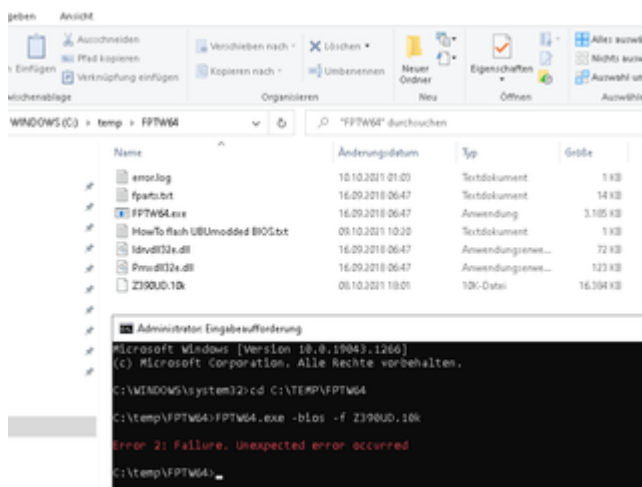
geben Ansicht

Einfügen
Ausschneiden
Pfad kopieren
Verknüpfung einfügen
wischenablage

Verschieben nach
Kopieren nach
Löschen
Umbenennen
Organisieren

Neuer Ordner
Neu

Eigenschaften
Öffnen

Alles auswä
Nichts ausw
Auswahl um
Auswähle

WINDOWS (C:) > temp > FPTW64

"FPTW64" durchsuchen

| Name | Änderungsdatum | Typ | Größe |
|---|---|---|---|
| error.log | 10.10.2021 01:03 | Textdokument | 1 KB |
| fparts.txt | 16.09.2018 06:47 | Textdokument | 14 KB |
| FPTW64.exe | 16.09.2018 06:47 | Anwendung | 3.105 KB |
| HowTo flash UBUmodded BIOS.txt | 09.10.2021 10:20 | Textdokument | 1 KB |
| Idrvdll32e.dll | 16.09.2018 06:47 | Anwendungserwe... | 72 KB |
| Pmxdll32e.dll | 16.09.2018 06:47 | Anwendungserwe... | 123 KB |
| Z390UD.10k | 08.10.2021 10:01 | 10K-Datei | 16.384 KB |

Administrator: Eingabeaufforderung

Microsoft Windows [Version 10.0.19043.1266]
(c) Microsoft Corporation. Alle Rechte vorbehalten.

C:\WINDOWS\system32>cd C:\TEMP\FPTW64

C:\temp\FPTW64>FPTW64.exe -bios -f Z390UD.10k

Error 2: Failure, Unexpected error occurred

C:\temp\FPTW64>_